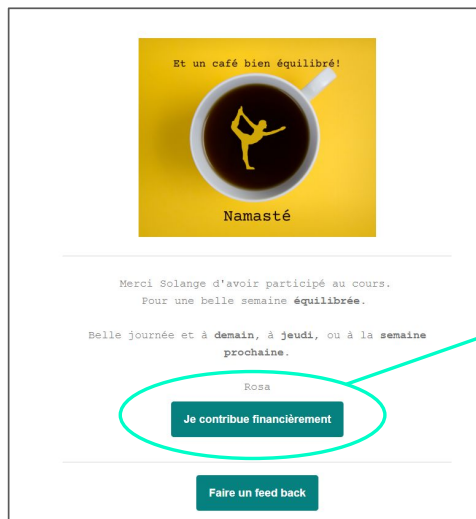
Et un café bien équilibré!

Namasté

Merci Solange d'avoir participé au cours.
Pour une belle semaine **équilibrée**.

Belle journée et à **demain**, à **jeudi**, ou à la **semaine prochaine**.

Rosa

Je contribue financièrement

Faire un feed back